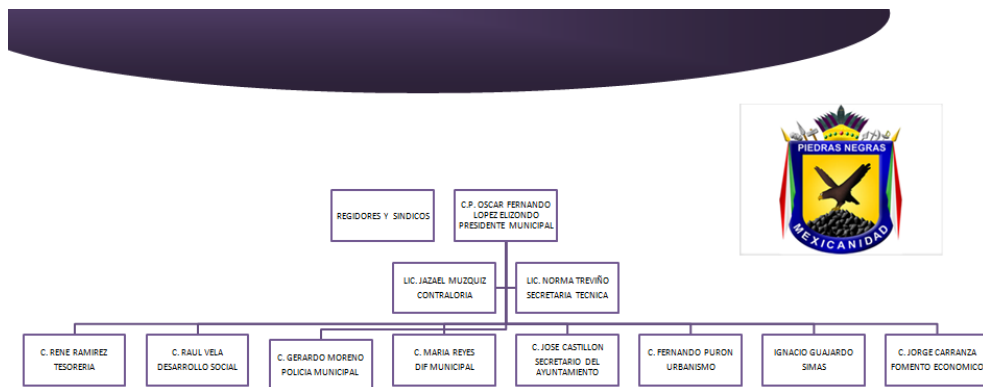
PIEDRAS NEGRAS

MEXICANIDAD

REGIDORES Y SINDICOS

C.P. OSCAR FERNANDO LOPEZ ELIZONDO PRESIDENTE MUNICIPAL

LIC. JAZAEL MUZQUIZ CONTRALORIA

LIC. NORMA TREVIÑO SECRETARIA TECNICA

C. RENE RAMIREZ TESORERIA

C. RAUL VELA DESARROLLO SOCIAL

C. GERARDO MORENO POLICIA MUNICIPAL

C. MARIA REYES DIF MUNICIPAL

C. JOSE CASTILLON SECRETARIO DEL AYUNTAMIENTO

C. FERNANDO PURON URBANISMO

IGNACIO GUAJARDO SIMAS

C. JORGE CARRANZA FOMENTO ECONOMICO